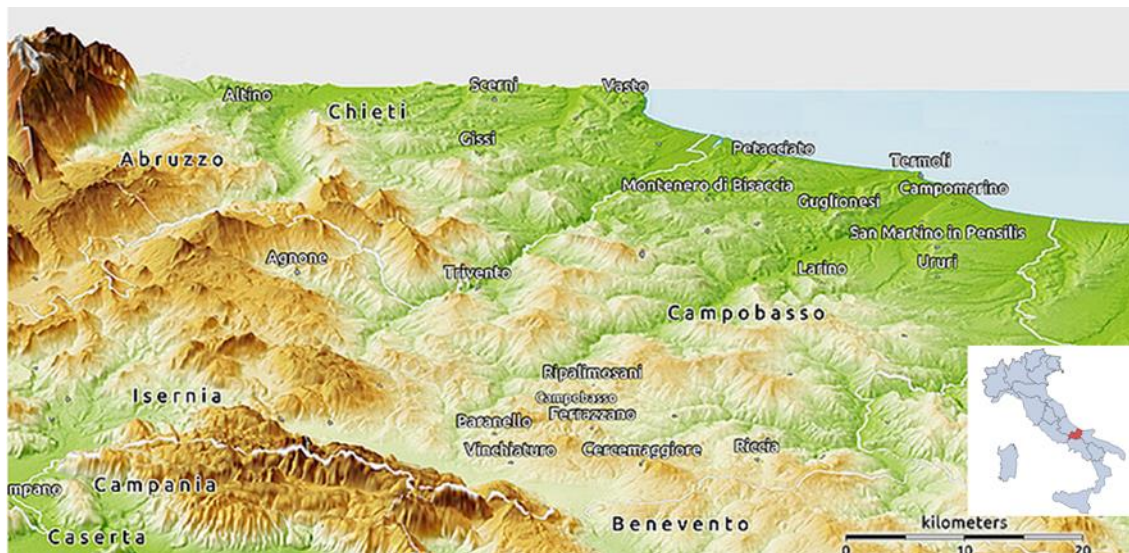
Altino
Chieti
Scerni
Vasto
Abruzzo
Gissi
Petacciato
Termoli
Montenero di Bisaccia
Campomarino
Guglionesi
San Martino in Pensilis
Agnone
Trivento
Larino
Ururi
Campobasso
Ripalimosani
Isernia
Campobasso
Ferrazzano
Paranello
Vinchiaturo
Cercemaggiore
Riccia
mpano
Campania
Caserta
Benevento
kilometers
0
10
20